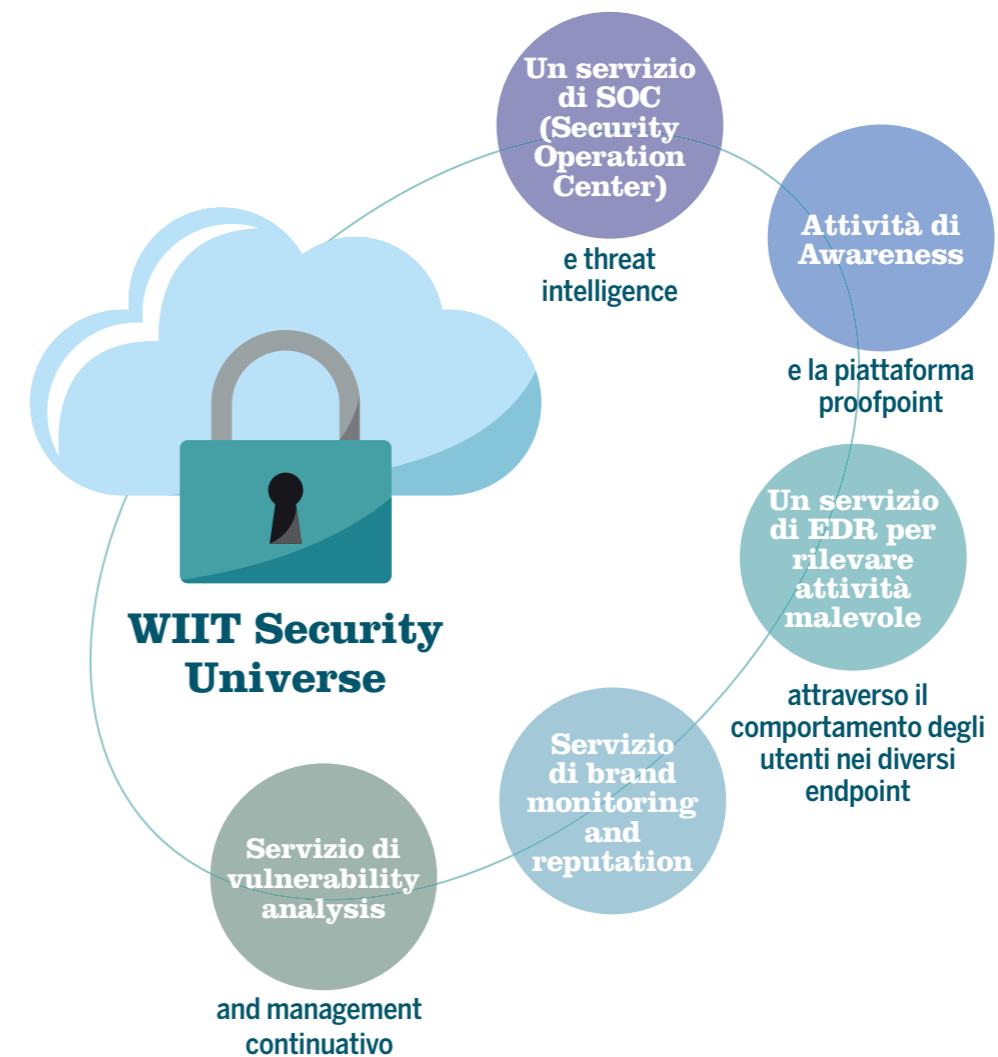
WIIT Security Universe

Un servizio di SOC (Security Operation Center)

e threat intelligence

Attività di Awareness

e la piattaforma proofpoint

Un servizio di EDR per rilevare attività malevole

attraverso il comportamento degli utenti nei diversi endpoint

Servizio di brand monitoring and reputation

Servizio di vulnerability analysis

and management continuativo